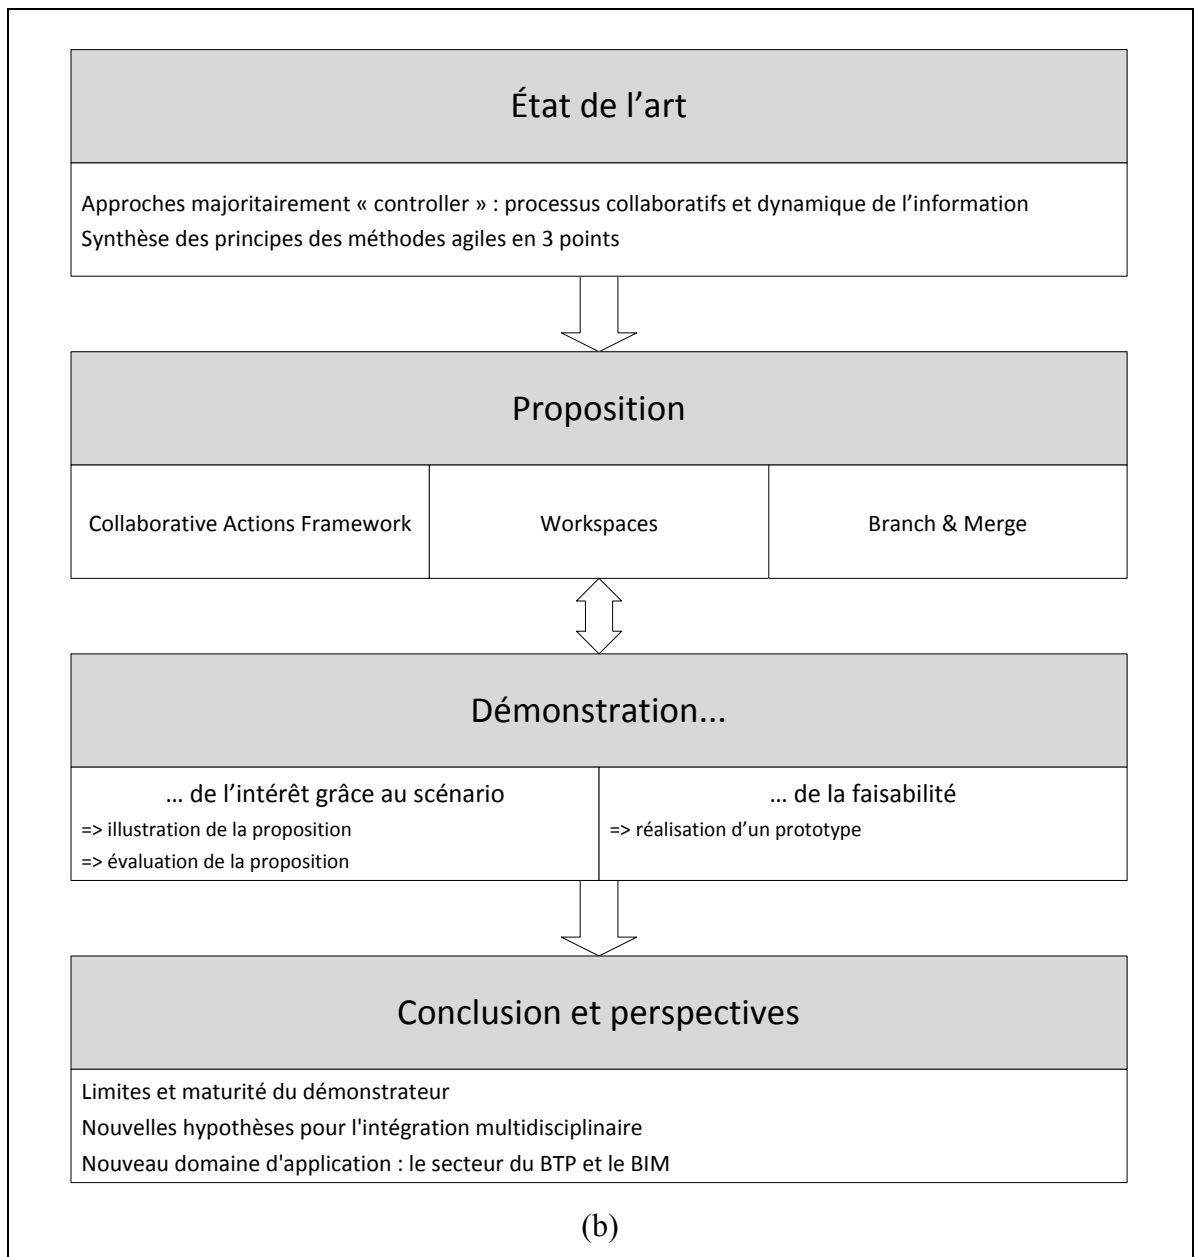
État de l’art

Approches majoritairement « controller » : processus collaboratifs et dynamique de l’information
Synthèse des principes des méthodes agiles en 3 points

Proposition

Collaborative Actions Framework

Workspaces

Branch & Merge

Démonstration...

… de l’intérêt grâce au scénario
=> illustration de la proposition
=> évaluation de la proposition

… de la faisabilité
=> réalisation d’un prototype

Conclusion et perspectives

Limites et maturité du démonstrateur
Nouvelles hypothèses pour l'intégration multidisciplinaire
Nouveau domaine d'application : le secteur du BTP et le BIM

(b)